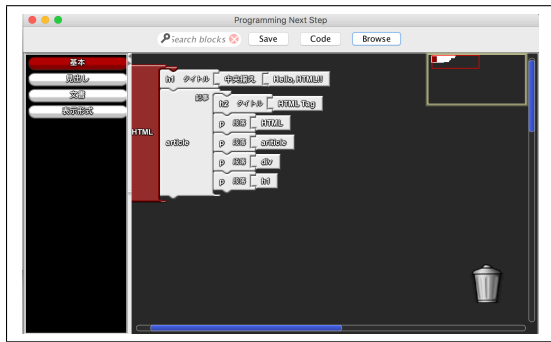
Programming Next Step

Search blocks
Save
Code
Browse

基本
見出し
文書
表示形式

HTML
h1 タイトル 中央揃え Hello, HTML!!
article
記事
h2 タイトル HTML Tag
p 段落 HTML
p 段落 article
p 段落 div
p 段落 h1